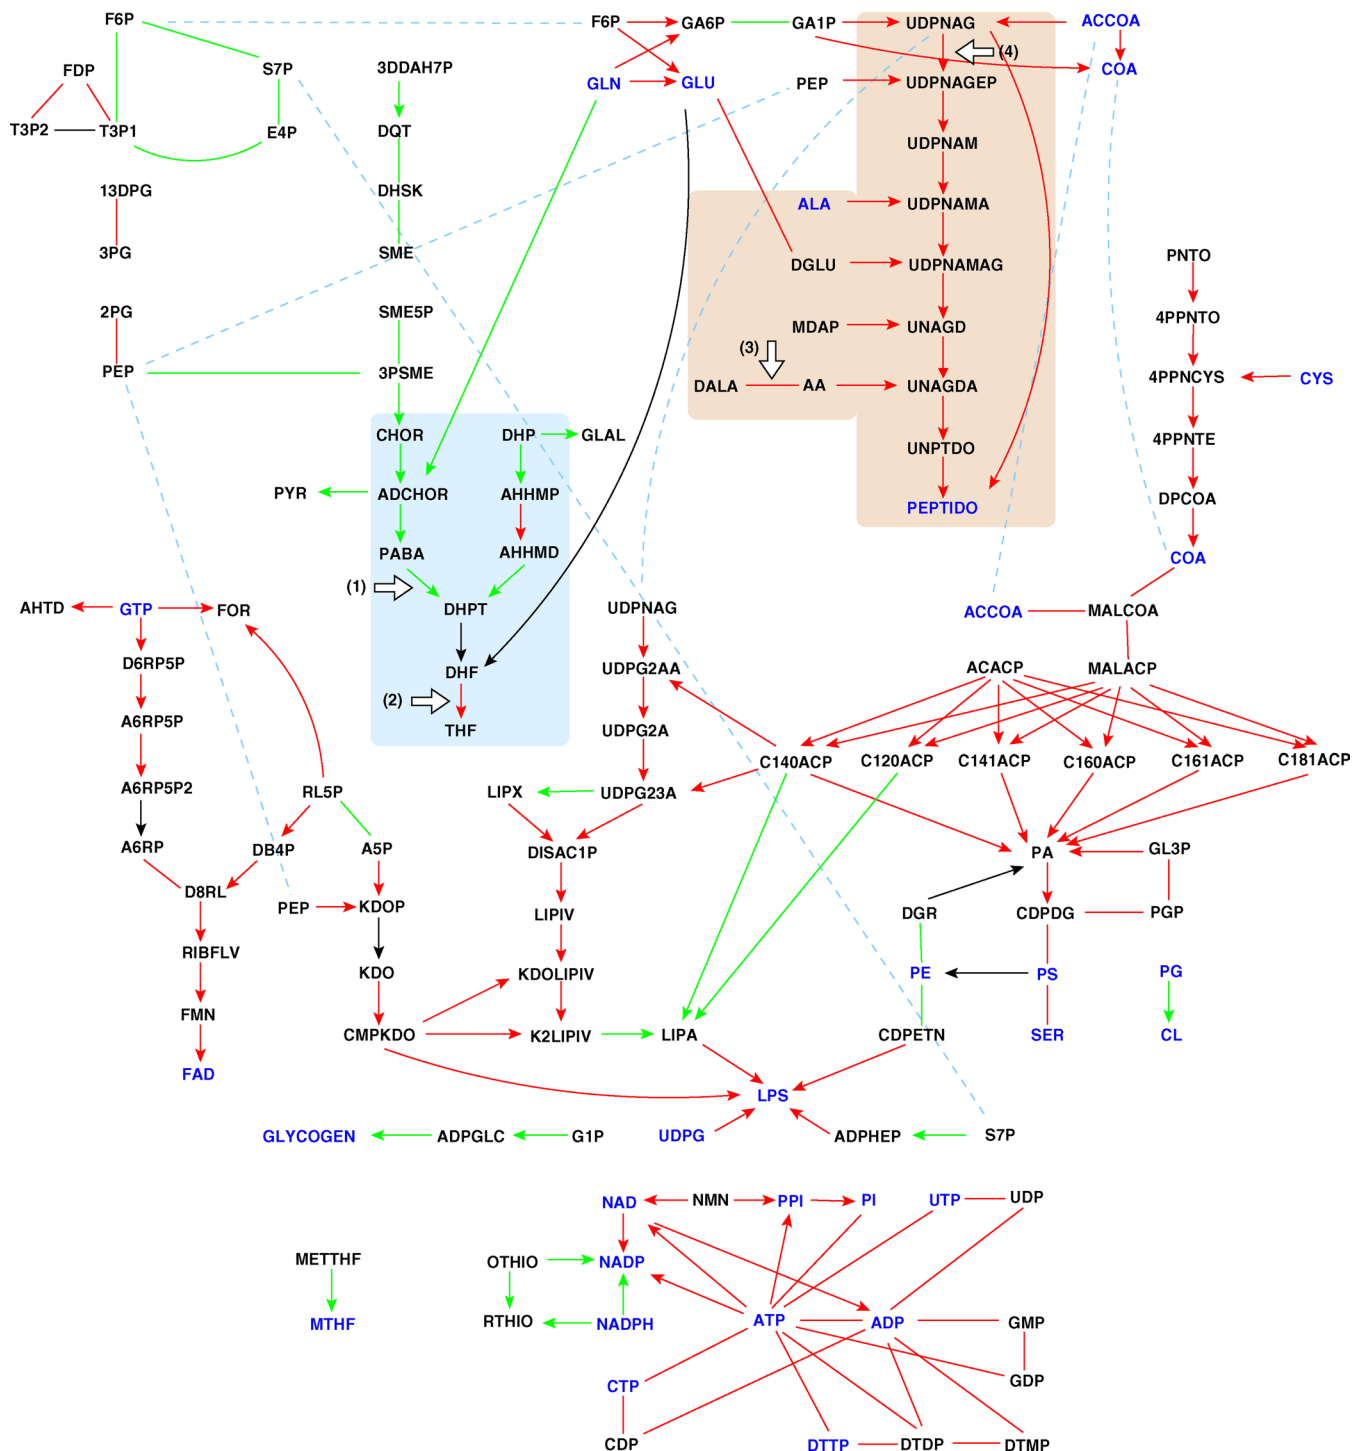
F6P
FDP
T3P2
T3P1
S7P
E4P
13DPG
3PG
2PG
PEP
3DDAH7P
DQT
DHSK
SME
SME5P
3PSME
CHOR
ADCHOR
PYR
PABA
(1)
DHPT
DHF
(2)
THF
DHP
GLAL
AHHMP
AHHMD
F6P
GA6P
GA1P
GLN
GLU
PEP
UDPNAG
ACCOA
COA
(4)
UDPNAGEP
UDPNAM
ALA
UDPNAMA
DGLU
UDPNAMAG
MDAP
UNAGD
(3)
DALA
AA
UNAGDA
UNPTDO
PEPTIDO
PNTO
4PPNTO
4PPNCYS
CYS
4PPNTE
DPCOA
COA
ACCOA
MALCOA
ACACP
MALACP
AHTD
GTP
FOR
D6RP5P
A6RP5P
A6RP5P2
A6RP
DB4P
RL5P
A5P
D8RL
PEP
KDOP
RIBFLV
KDO
FMN
CMPKDO
FAD
UDPNAG
UDPG2AA
UDPG2A
LIPX
UDPG23A
DISAC1P
LIPIV
KDOLIPIV
K2LIPIV
LIPA
C140ACP
C120ACP
C141ACP
C160ACP
C161ACP
C181ACP
PA
GL3P
DGR
CDPDG
PGP
PE
PS
PG
CDPETN
SER
CL
LPS
GLYCOGEN
ADPGLC
G1P
UDPG
ADPHEP
S7P
NAD
NMN
PPI
PI
UTP
UDP
METTHF
OTHIO
NADP
MTHF
RTHIO
NADPH
ATP
ADP
GMP
GDP
CTP
CDP
DTTP
DTDP
DTMP